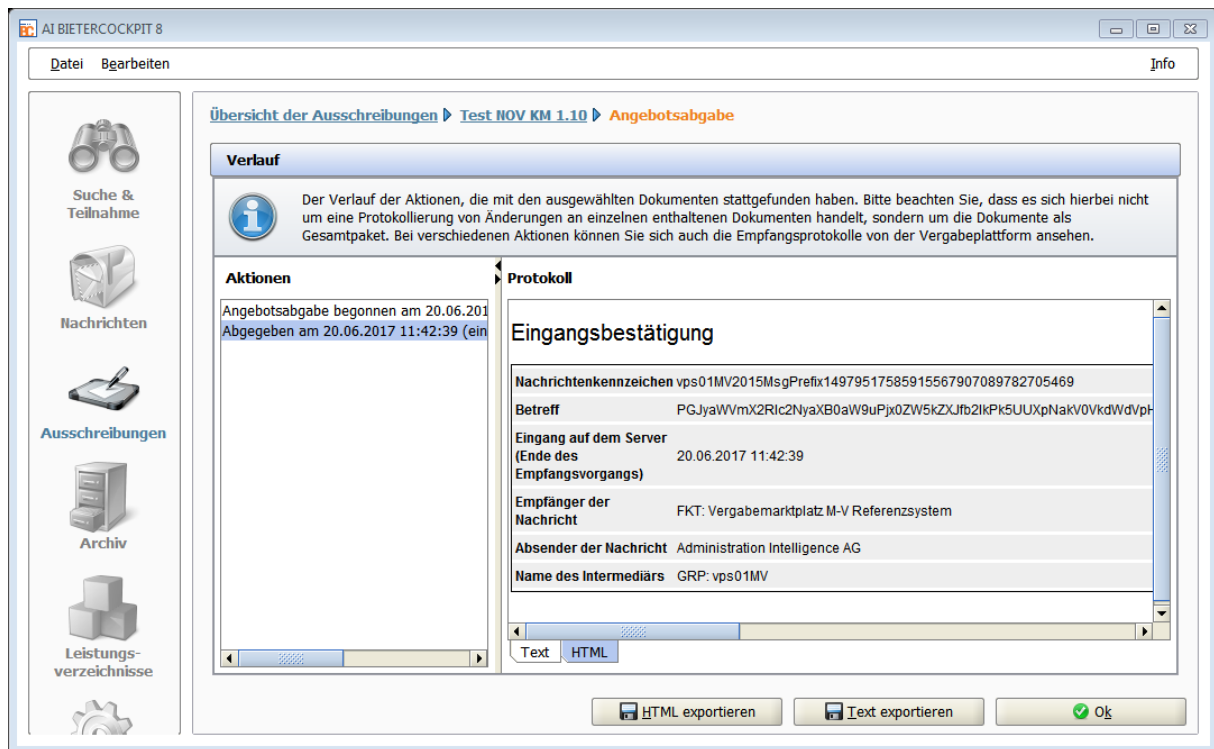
AI BIETERCOCKPIT 8

Datei Bearbeiten

Info

Suche & Teilnahme

Nachrichten

Ausschreibungen

Archiv

Leistungsverzeichnisse

Übersicht der Ausschreibungen ▶ Test NOV KM 1.10 ▶ Angebotsabgabe

Verlauf

Der Verlauf der Aktionen, die mit den ausgewählten Dokumenten stattgefunden haben. Bitte beachten Sie, dass es sich hierbei nicht um eine Protokollierung von Änderungen an einzelnen enthaltenen Dokumenten handelt, sondern um die Dokumente als Gesamtpaket. Bei verschiedenen Aktionen können Sie sich auch die Empfangsprotokolle von der Vergabeplattform ansehen.

Aktionen

Angebotsabgabe begonnen am 20.06.201
Abgegeben am 20.06.2017 11:42:39 (ein

Protokoll

Eingangsbestätigung

| Nachrichtenkennzeichen | vps01MV2015MsgPrefix1497951758591556790708978270546​9 |
|---|---|
| Betreff | PGJyaWVmX2RIc2NyaXB0aW9uPjx0ZW5kZXJfb2lkPk5UUXpNakV0VkdWdVpH |
| Eingang auf dem Server (Ende des Empfangsvorgangs) | 20.06.2017 11:42:39 |
| Empfänger der Nachricht | FKT: Vergabemarktplatz M-V Referenzsystem |
| Absender der Nachricht | Administration Intelligence AG |
| Name des Intermediärs | GRP: vps01MV |

Text HTML

HTML exportieren Text exportieren Ok